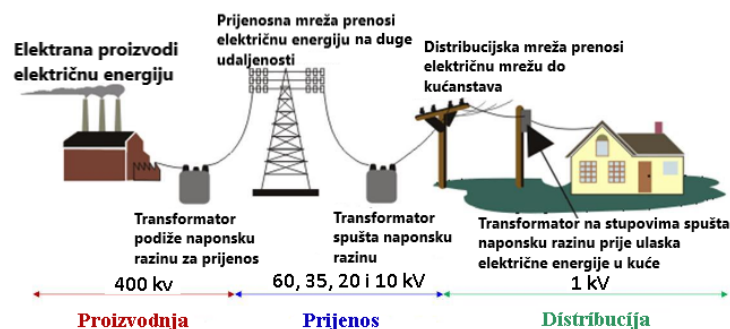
Elektrana proizvodi električnu energiju

Prijenosna mreža prenosi električnu energiju na duge udaljenosti

Distribucijska mreža prenosi električnu mrežu do kućanstava

Transformator podiže naponsku razinu za prijenos

Transformator spušta naponsku razinu

Transformator na stupovima spušta naponsku razinu prije ulaska električne energije u kuće

400 kv

60, 35, 20 i 10 kV

1 kV

Proizvodnja

Prijenos

Distribucija